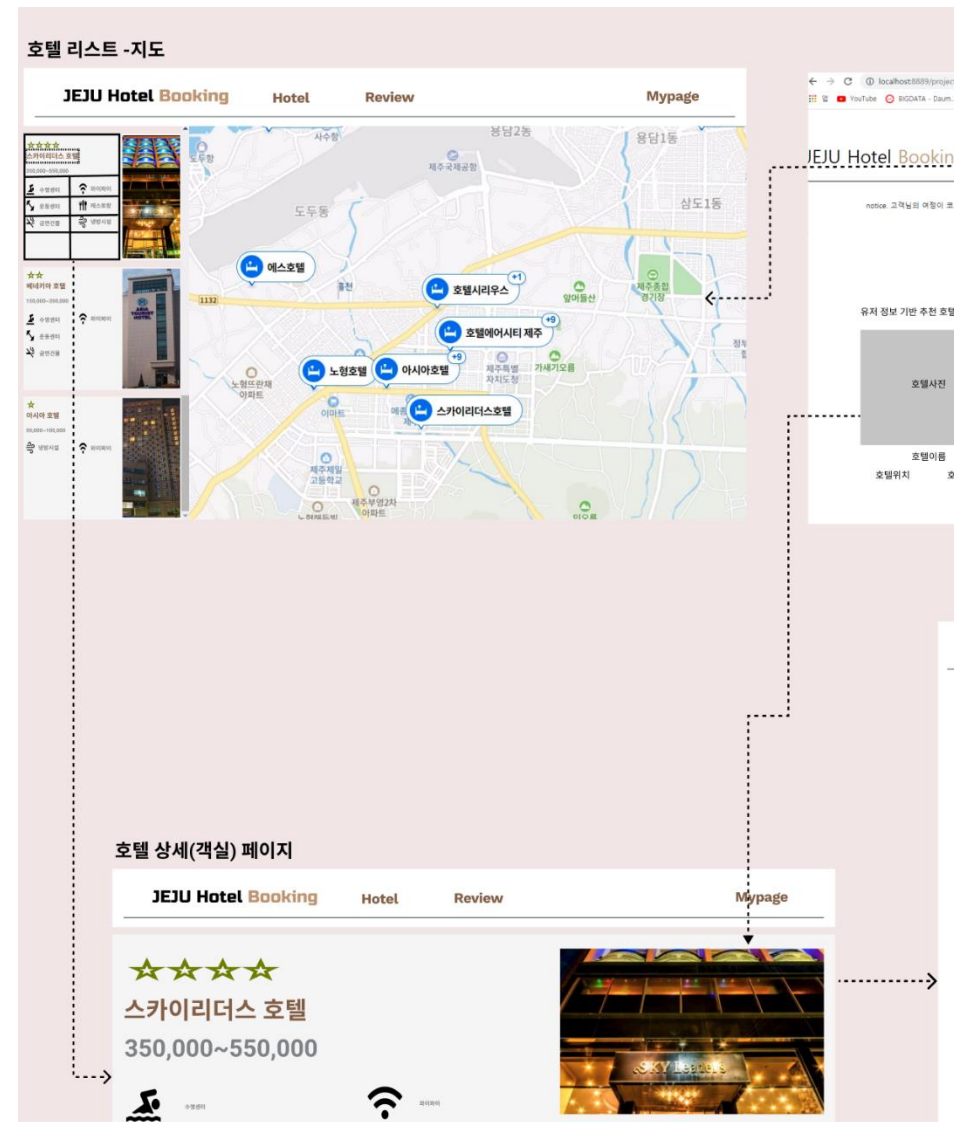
호텔 리스트 -지도

JEJU Hotel Booking Hotel Review Mypage

☆☆☆☆
스카이리더스 호텔
200,000~550,000
수영센터 와이파이
운동센터 레스토랑
공연건물 냉방시설

☆☆
에네치아 호텔
150,000~200,000
수영센터 와이파이
운동센터
공연건물

☆
아시아 호텔
200,000~100,000
냉방시설 와이파이

사수동
용담2동
용담1동
도두동
제주국제공항
삼도1동
에스호텔
호텔시리우스 +1
1132
용천
알어들산
제주종합경기장
호텔에어시티 제주 +9
노형호텔
아시아호텔 +9
제주특별자치도청
가세기오름
노형뜨란채아파트
이마트
스카이리더스호텔
제주제일고등학교
제주부영2차아파트

localhost:8889/project
앱 YouTube BIGDATA - Daum
JEJU Hotel Bookin
notice. 고객님의 여정이 호
유저 정보 기반 추천 호텔
호텔사진
호텔이름
호텔위치 호

호텔 상세(객실) 페이지

JEJU Hotel Booking Hotel Review Mypage

☆☆☆☆
스카이리더스 호텔
350,000~550,000
수영센터 와이파이
SKY Leaders